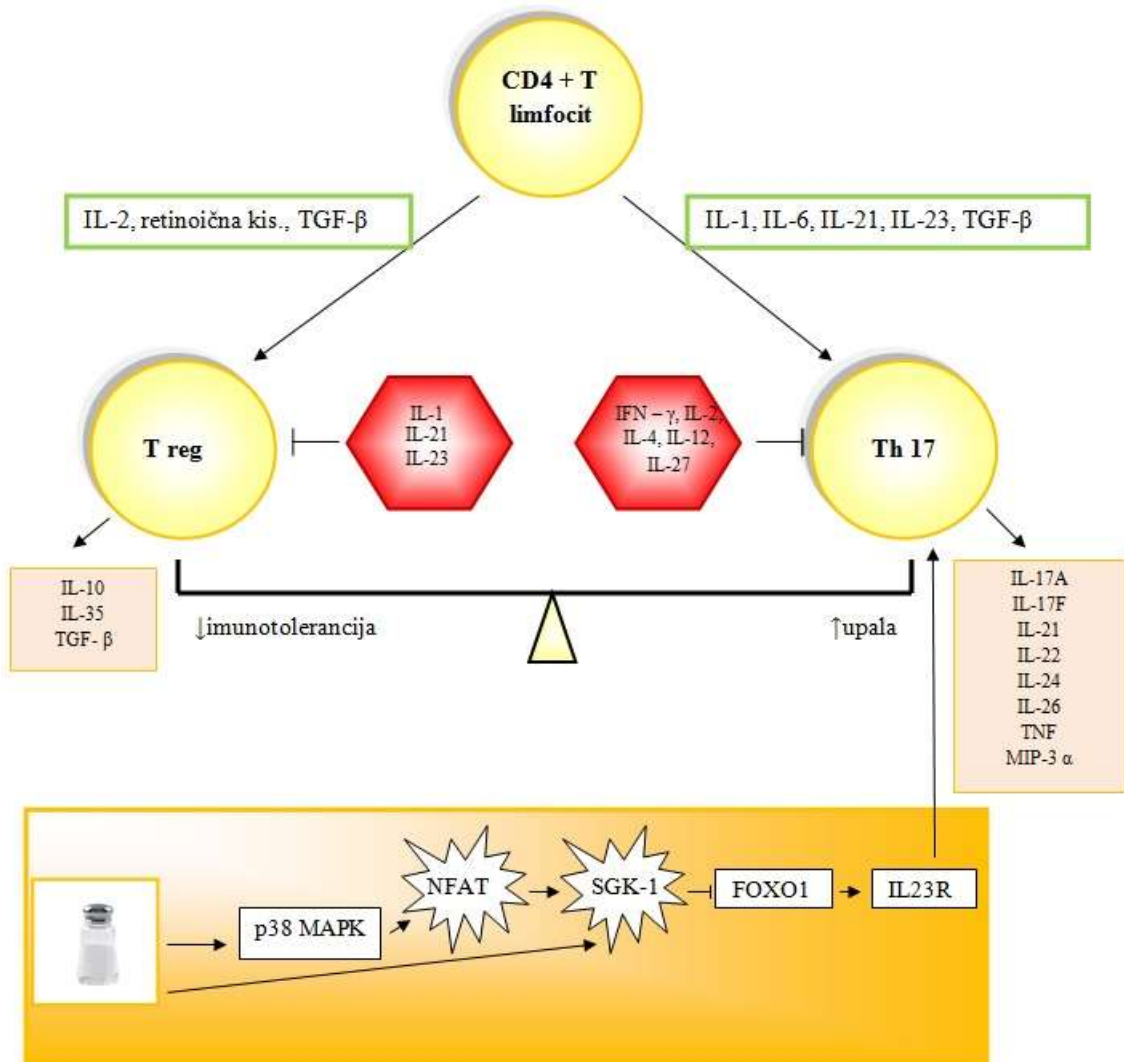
CD4 + T limfocit

IL-2, retinoična kis., TGF-β

IL-1, IL-6, IL-21, IL-23, TGF-β

T reg

IL-1
IL-21
IL-23

IFN – γ, IL-2, IL-4, IL-12, IL-27

Th 17

IL-10
IL-35
TGF- β

↓imunotolerancija

↑upala

IL-17A
IL-17F
IL-21
IL-22
IL-24
IL-26
TNF
MIP-3 α

p38 MAPK

NFAT

SGK-1

FOXO1

IL23R